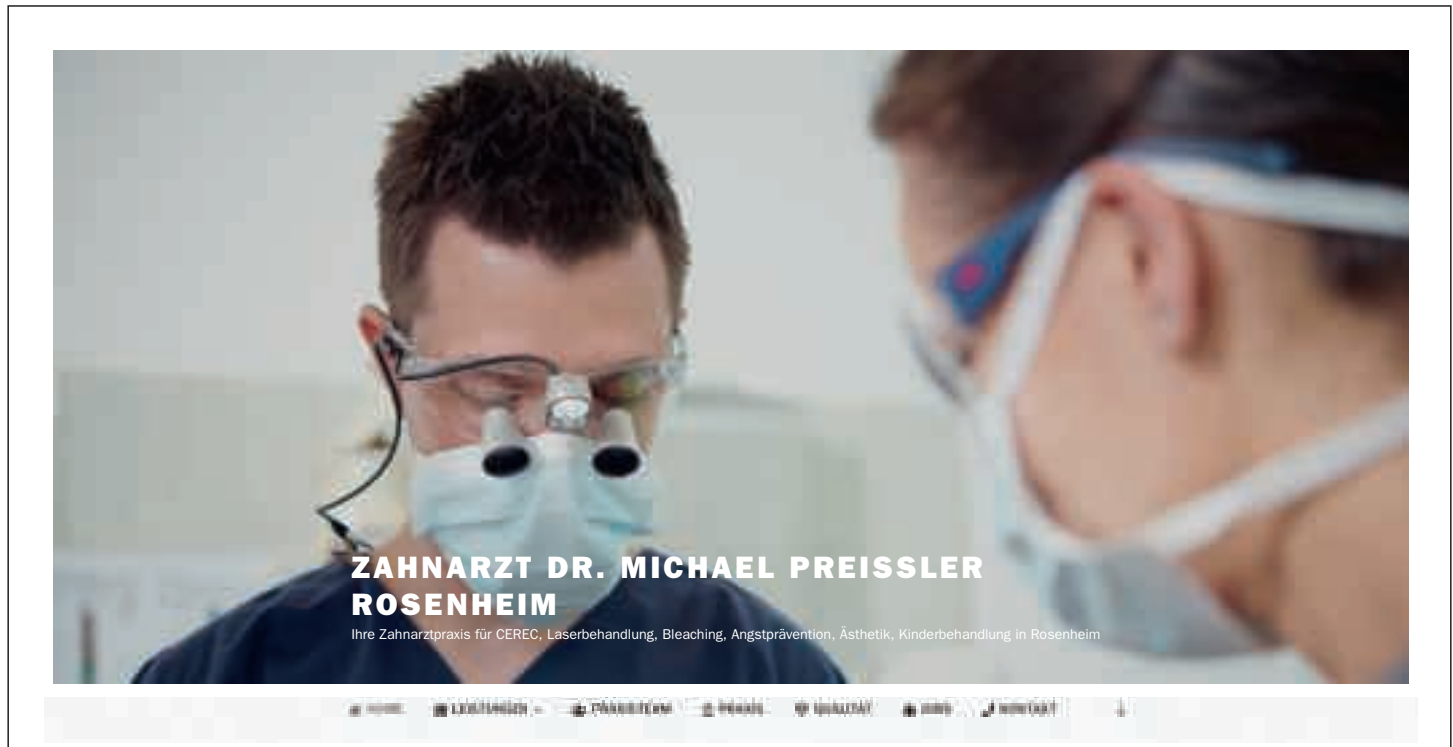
ZAHNARZT DR. MICHAEL PREISSLER ROSENHEIM

Ihre Zahnarztpraxis für CEREC, Laserbehandlung, Bleaching, Angstprävention, Ästhetik, Kinderbehandlung in Rosenheim

HOME  LEISTUNGEN  PRAXISTEAM  PRAXIS  QUALITÄT  JOBS  KONTAKT